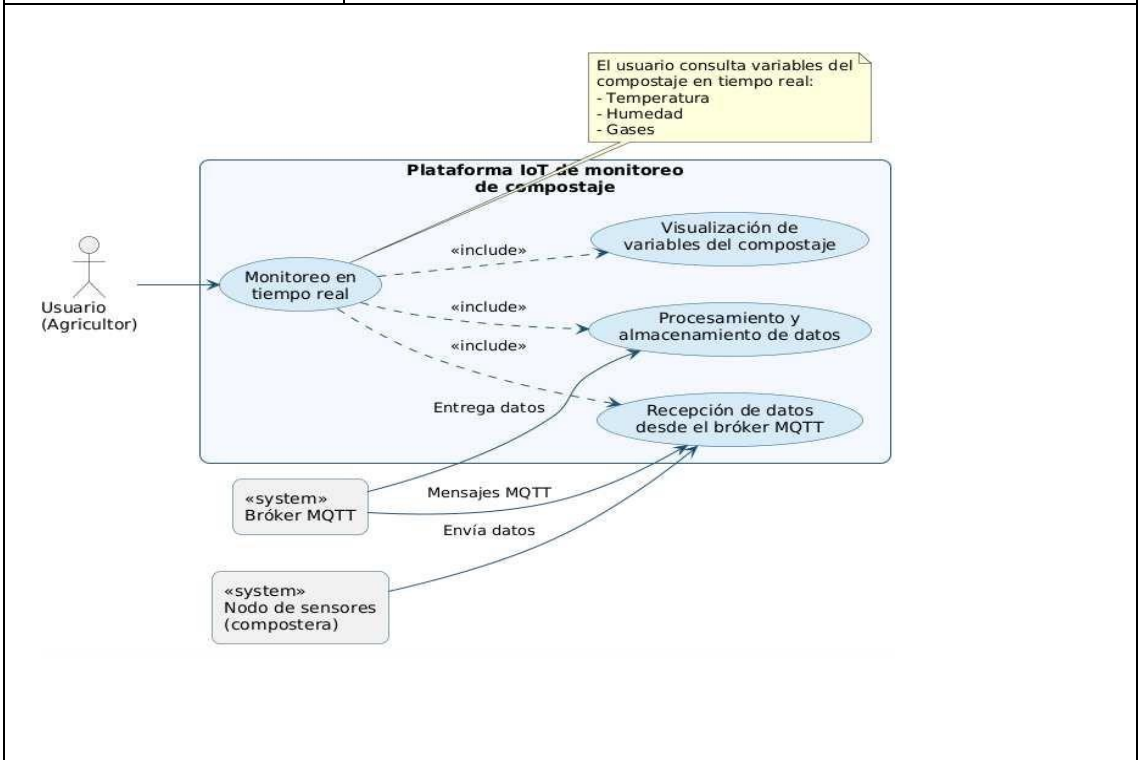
El usuario consulta variables del compostaje en tiempo real:
- Temperatura
- Humedad
- Gases

Plataforma IoT de monitoreo de compostaje

Usuario (Agricultor)

Monitoreo en tiempo real

«include»

Visualización de variables del compostaje

«include»

Procesamiento y almacenamiento de datos

«include»

Entrega datos

Recepción de datos desde el bróker MQTT

«system»
Bróker MQTT

Mensajes MQTT

Envía datos

«system»
Nodo de sensores (compostera)